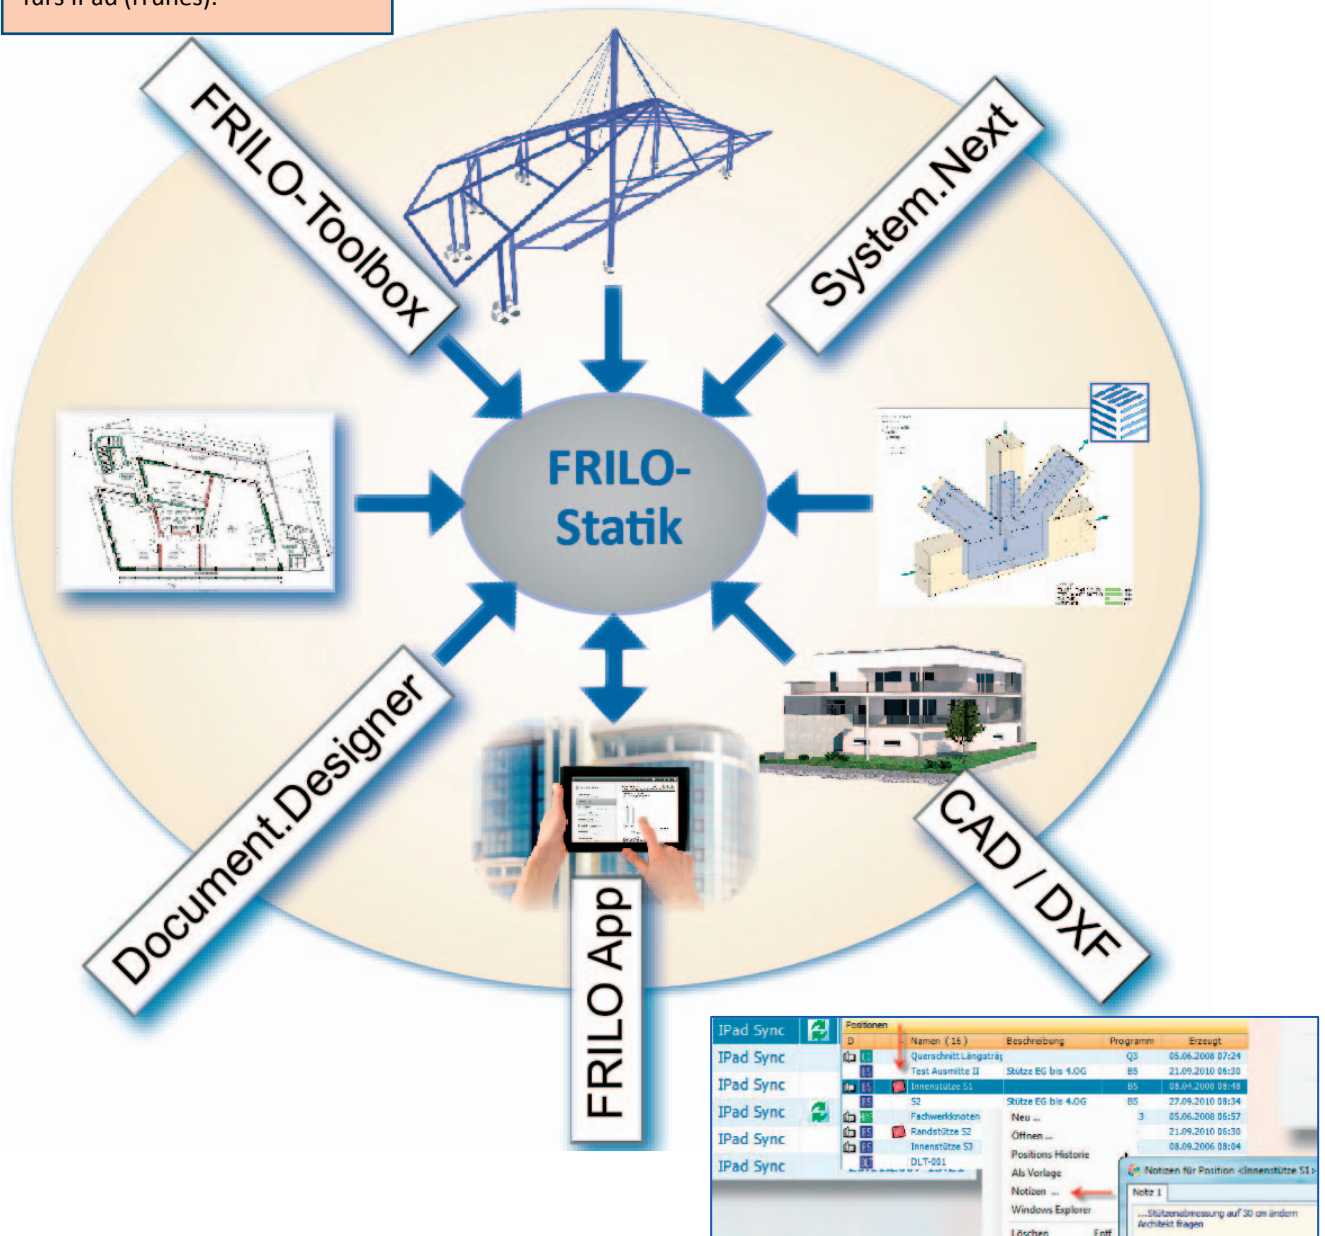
fürs iPad (iTunes).

FRILO-Toolbox

System.Next

FRILO-Statik

Document.Designer

FRILO App

CAD / DXF

IPad Sync
IPad Sync
IPad Sync
IPad Sync
IPad Sync
IPad Sync

Positionen

| D | Namen (16) | Beschreibung | Programm | Erzeugt |
|---|---|---|---|---|
| | Querschnitt Längsträg | | Q3 | 05.06.2008 07:24 |
| | Test Ausmitte II | Stütze EG bis 4.OG | B5 | 21.09.2010 08:30 |
| | Innenstütze S1 | | B5 | 08.04.2008 08:48 |
| | S2 | Stütze EG bis 4.OG | B5 | 27.09.2010 08:34 |
| | Fachwerkknoten | | 3 | 05.06.2008 06:57 |
| | Randstütze S2 | | | 21.09.2010 08:30 |
| | Innenstütze S3 | | | 08.09.2006 08:04 |
| | DLT-001 | | | |

Neu ...
Öffnen ...
Positions Historie
Als Vorlage
Notizen ...
Windows Explorer
Löschen Entf

Notizen für Position <Innenstütze S1>
Notiz 1
...Stützenabmessung auf 30 cm ändern Architekt fragen